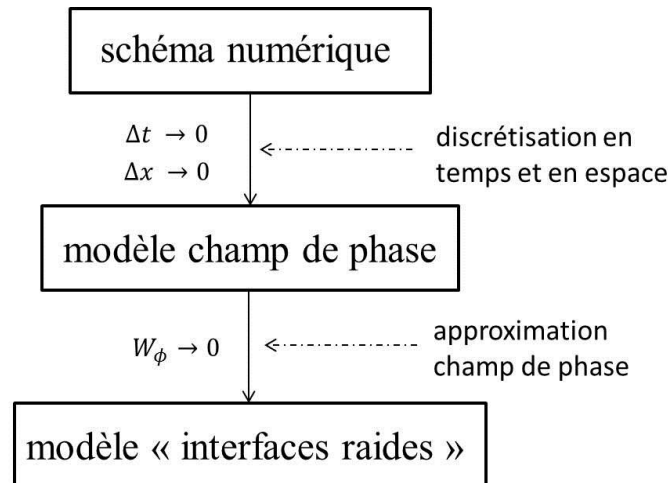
schéma numérique

$\Delta t \rightarrow 0$
$\Delta x \rightarrow 0$

discrétisation en temps et en espace

modèle champ de phase

$W_{\phi} \rightarrow 0$

approximation champ de phase

modèle « interfaces raides »